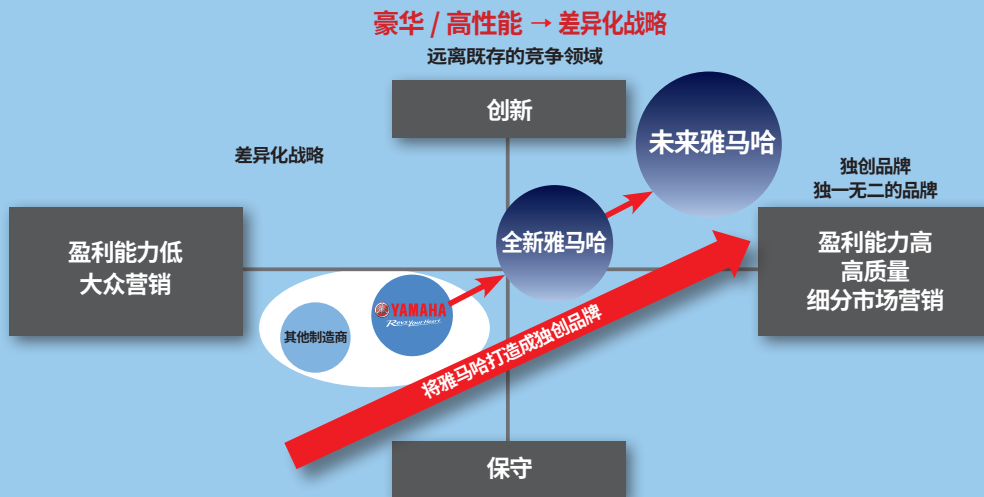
豪华 / 高性能 → 差异化战略

远离既存的竞争领域

创新

差异化战略

未来雅马哈

独创品牌
独一无二的品牌

盈利能力低
大众营销

全新雅马哈

盈利能力高
高质量
细分市场营销

YAMAHA
Revs Your Heart

其他制造商

将雅马哈打造成独创品牌

保守